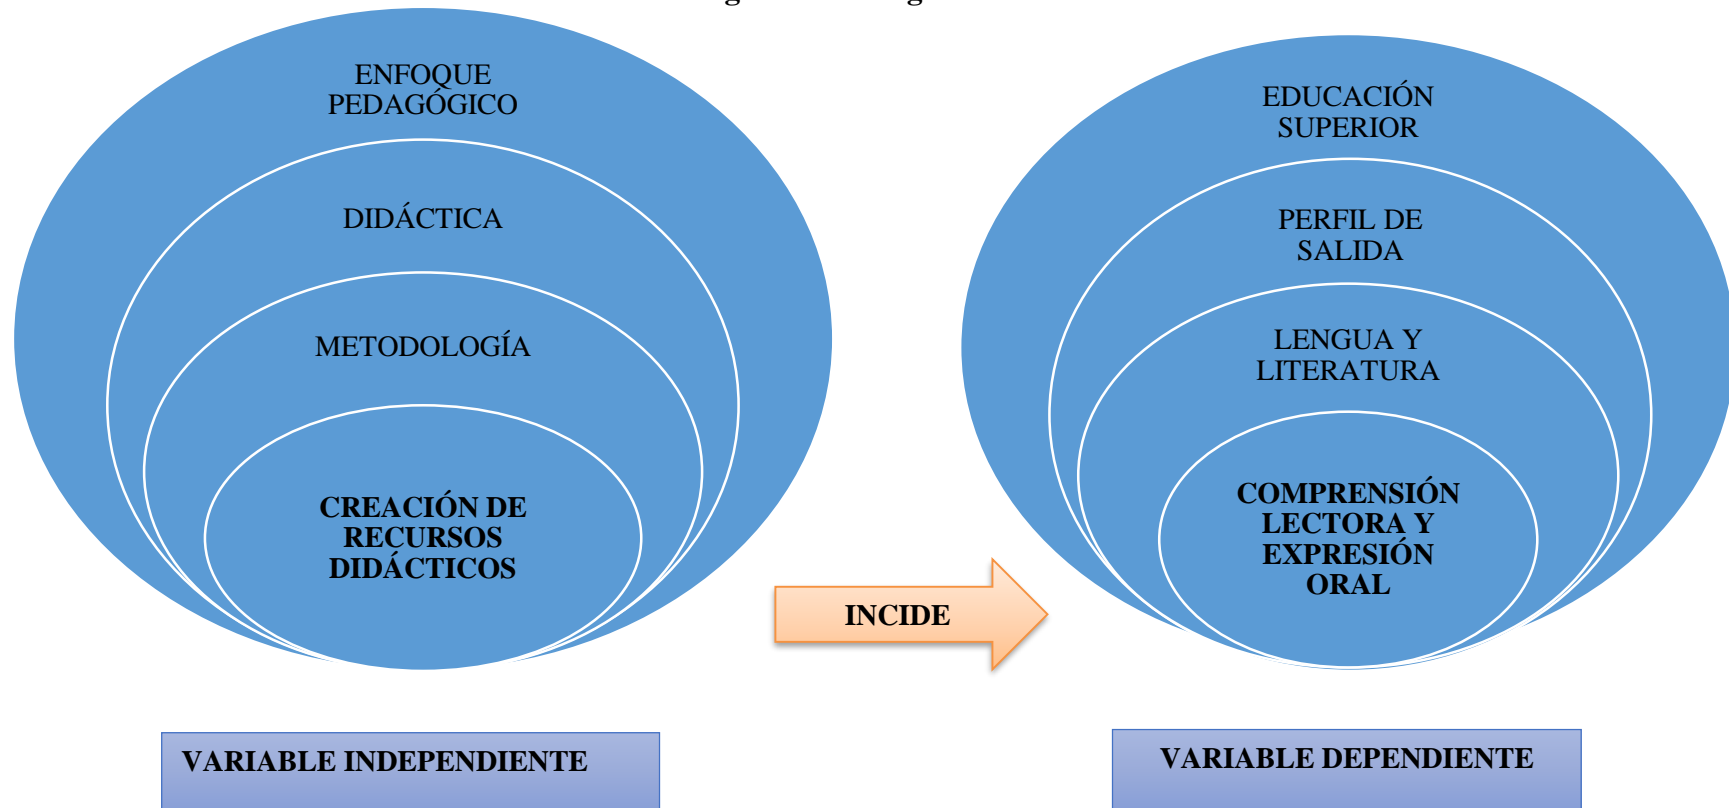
ENFOQUE PEDAGÓGICO

DIDÁCTICA

METODOLOGÍA

CREACIÓN DE RECURSOS DIDÁCTICOS

INCIDE

EDUCACIÓN SUPERIOR

PERFIL DE SALIDA

LENGUA Y LITERATURA

COMPRENSIÓN LECTORA Y EXPRESIÓN ORAL

VARIABLE INDEPENDIENTE

VARIABLE DEPENDIENTE